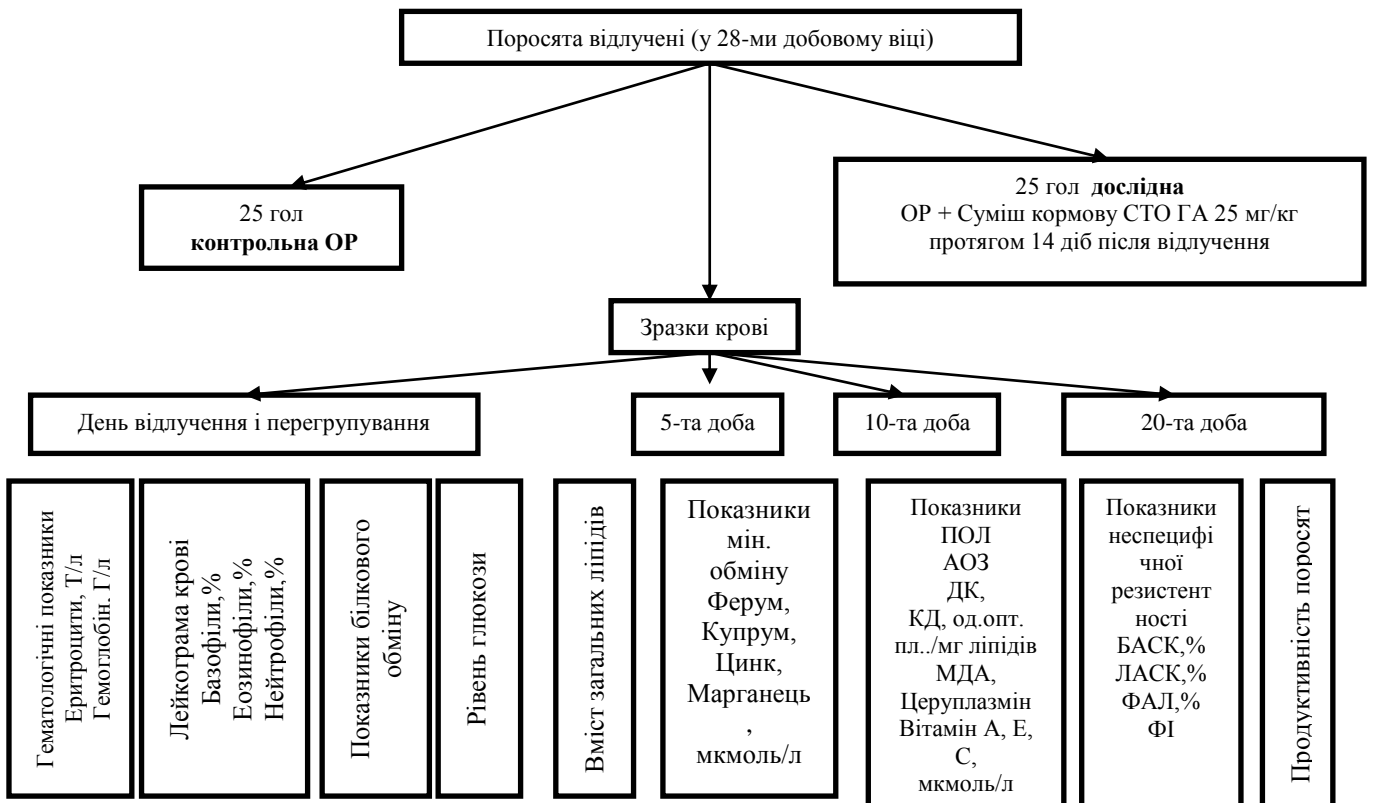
Поросята відлучені (у 28-ми добовому віці)

25 гол
контрольна ОР

25 гол дослідна
ОР + Суміш кормову СТО ГА 25 мг/кг протягом 14 діб після відлучення

Зразки крові

День відлучення і перегрупування

5-та доба

10-та доба

20-та доба

Гематологічні показники Еритроцити, Т/л Гемоглобін. Г/л

Лейкограма крові Базофіли,% Еозинофіли,% Нейтрофіли,%

Показники білкового обміну

Рівень глюкози

Вміст загальних ліпідів

Показники мін. обміну Ферум, Купрум, Цинк, Марганець , мкмоль/л

Показники ПОЛ АОЗ ДК, КД, од.опт. пл../мг ліпідів МДА, Церуплазмін Вітамін А, Е, С, мкмоль/л

Показники неспецифічної резистентності БАСК,% ЛАСК,% ФАЛ,% ФІ

Продуктивність поросят